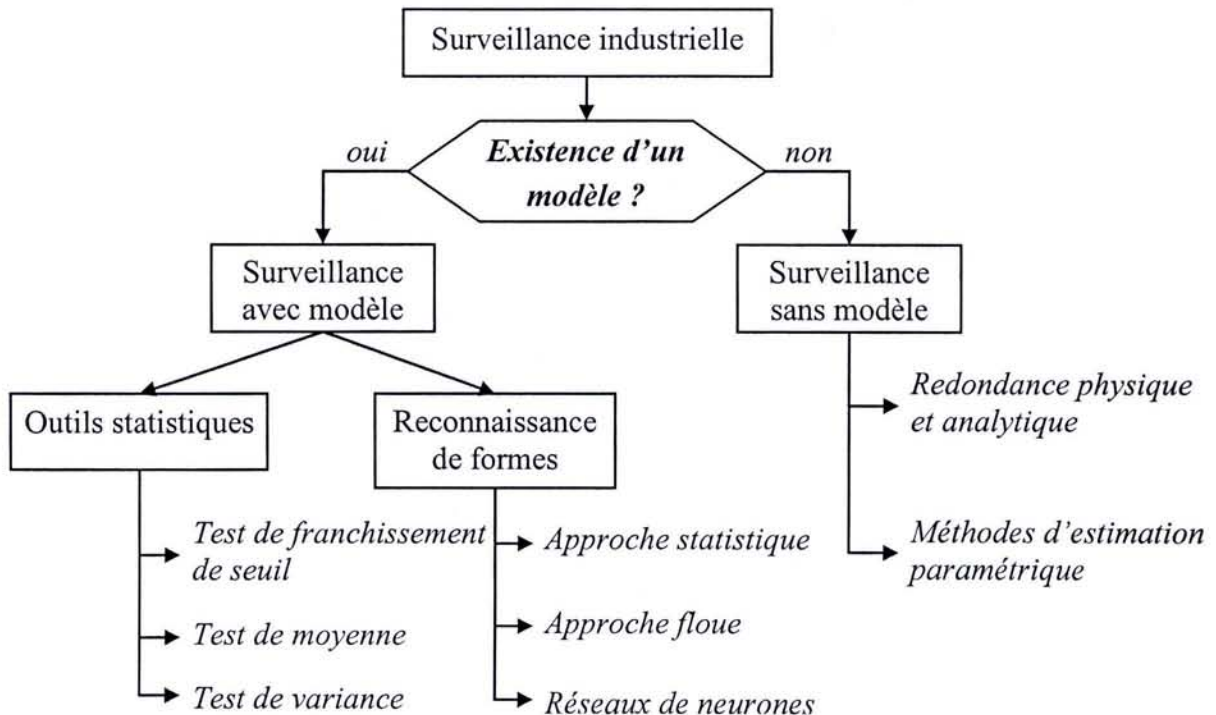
Surveillance industrielle

oui

Existence d'un modèle ?

non

Surveillance avec modèle

Surveillance sans modèle

Outils statistiques

Reconnaissance de formes

Redondance physique et analytique

Test de franchissement de seuil

Test de moyenne

Test de variance

Approche statistique

Approche floue

Réseaux de neurones

Méthodes d'estimation paramétrique